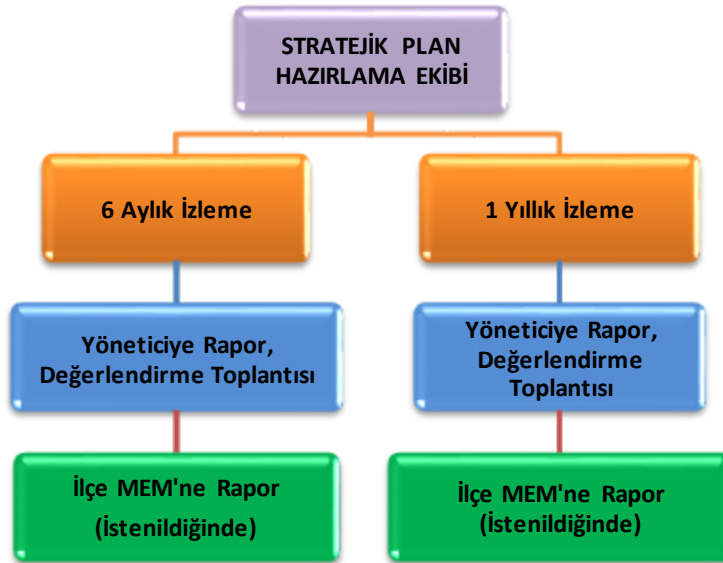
STRATEJİK PLAN HAZIRLAMA EKİBİ

6 Aylık İzleme

Yöneticiye Rapor, Değerlendirme Toplantısı

İlçe MEM'ne Rapor (İstenildiğinde)

1 Yıllık İzleme

Yöneticiye Rapor, Değerlendirme Toplantısı

İlçe MEM'ne Rapor (İstenildiğinde)